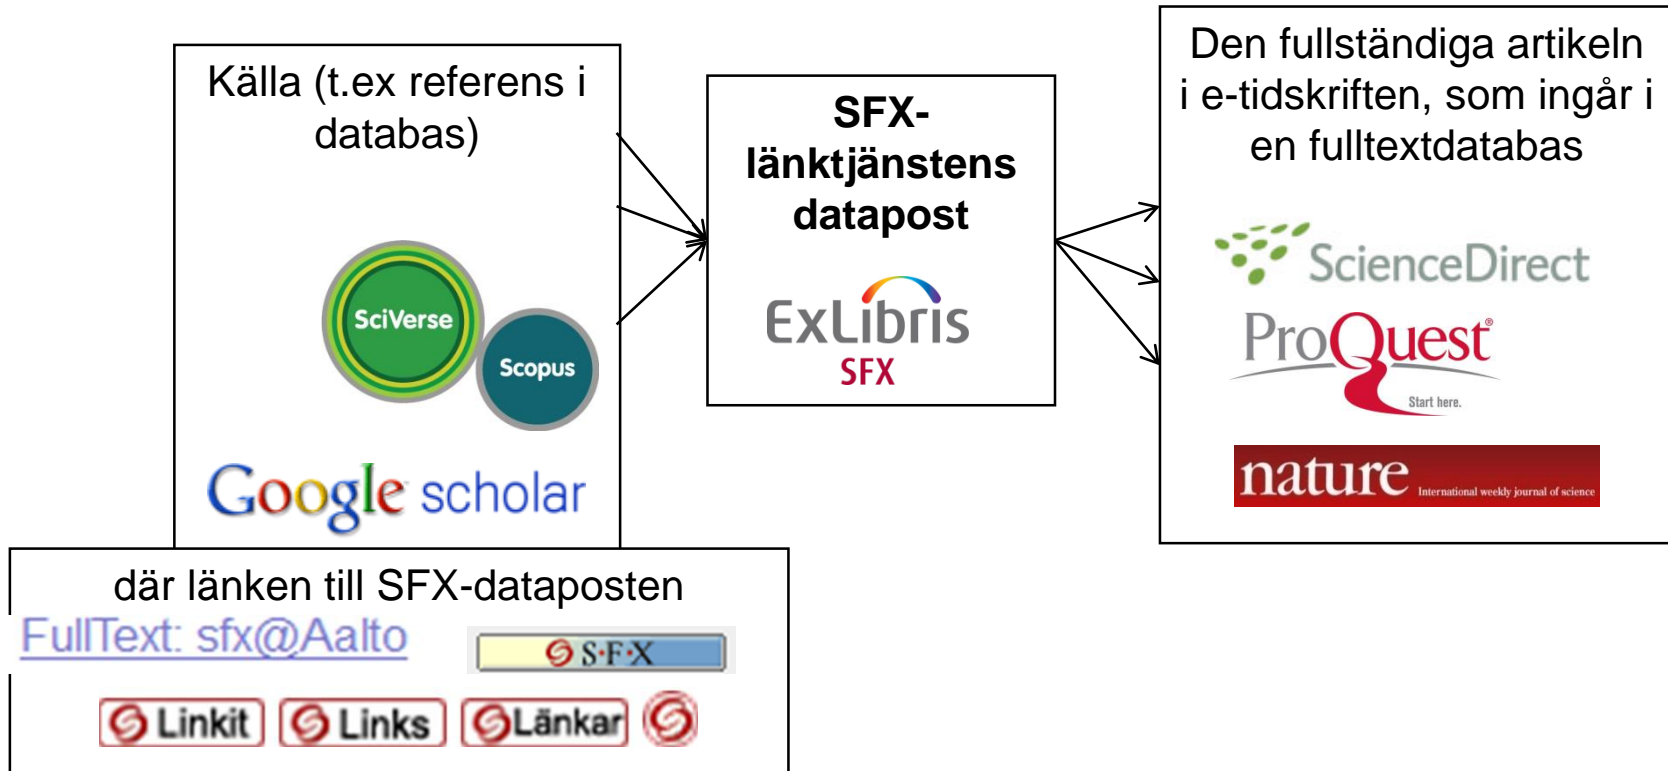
Källa (t.ex referens i databas)

SciVerse

Scopus

Google scholar

där länken till SFX-dataposten

FullText: sfx@Aalto

S·F·X

Linkit Links Länkar

SFX-länktjänstens datapost

ExLibris SFX

Den fullständiga artikeln i e-tidskriften, som ingår i en fulltextdatabas

ScienceDirect

ProQuest

Start here.

nature International weekly journal of science